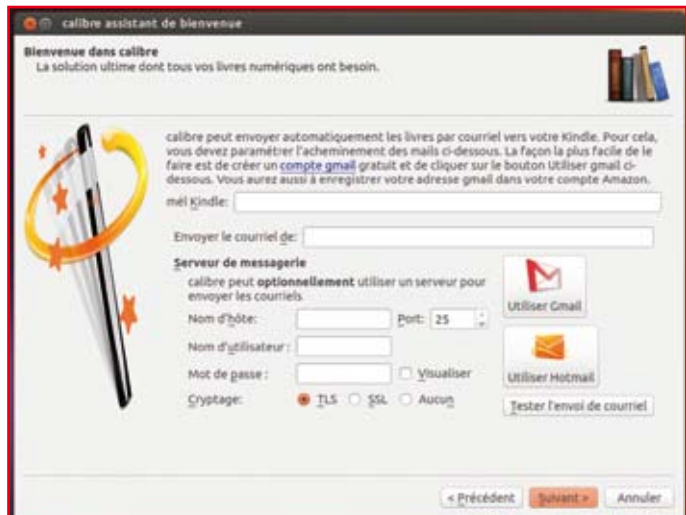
calibre assistant de bienvenue

Bienvenue dans calibre
La solution ultime dont tous vos livres numériques ont besoin.

calibre peut envoyer automatiquement les livres par courriel vers votre Kindle. Pour cela, vous devez paramétrer l'acheminement des mails ci-dessous. La façon la plus facile de faire est de créer un compte gmail gratuit et de cliquer sur le bouton Utiliser gmail ci-dessous. Vous aurez aussi à enregistrer votre adresse gmail dans votre compte Amazon.

mél Kindle:

Envoyer le courriel de:

Serveur de messagerie
calibre peut optionnellement utiliser un serveur pour envoyer les courriels

Nom d'hôte:
Port: 25
Nom d'utilisateur :
Mot de passe :
Visualiser
Cryptage:
TLS
SSL
Aucun

Utiliser Gmail
Utiliser Hotmail
Tester l'envoi de courriel

< Précédent
Suivant >
Annuler